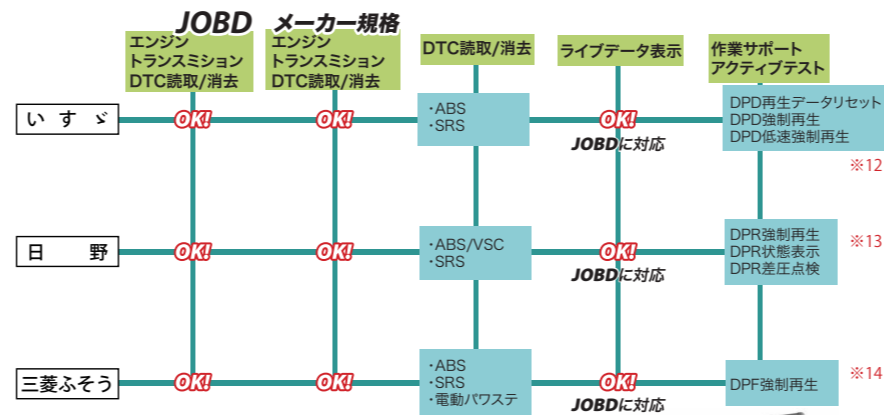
JOBD

メーカー規格

エンジン
トランスミション
DTC読取/消去

エンジン
トランスミション
DTC読取/消去

DTC読取/消去

ライブデータ表示

作業サポート
アクティブテスト

| | JOBD エンジン トランスミション DTC読取/消去 | メーカー規格 エンジン トランスミション DTC読取/消去 | DTC読取/消去 | ライブデータ表示 | 作業サポート アクティブテスト |
|---|---|---|---|---|---|
| いすゞ | OK! | OK! | ・ABS ・SRS | OK! JOBDに対応 | DPD再生データリセット DPD強制再生 DPD低速強制再生 ※12 |
| 日野 | OK! | OK! | ・ABS/VSC ・SRS | OK! JOBDに対応 | DPR強制再生 DPR状態表示 DPR差圧点検 ※13 |
| 三菱ふそう | OK! | OK! | ・ABS ・SRS ・電動パワステ | OK! JOBDに対応 | DPF強制再生 ※14 |